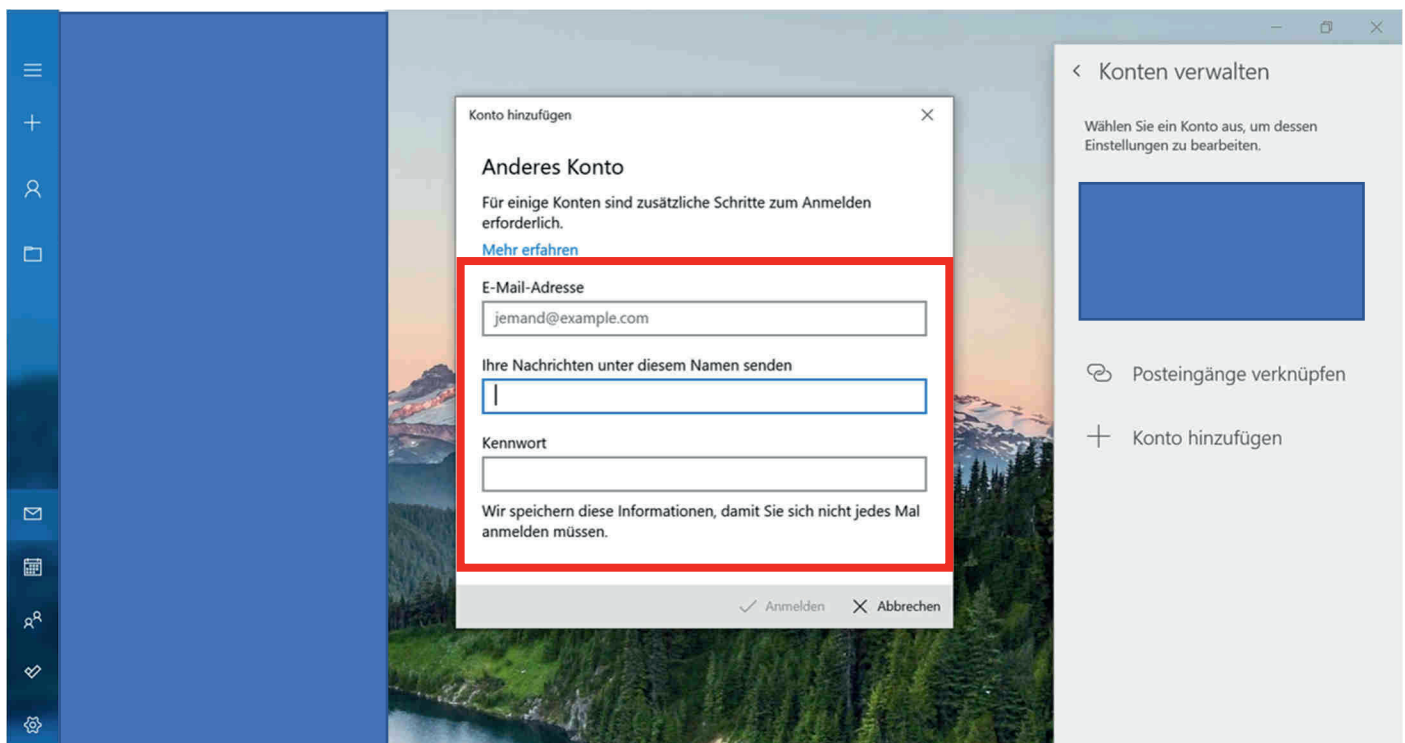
Konto hinzufügen

Anderes Konto

Für einige Konten sind zusätzliche Schritte zum Anmelden erforderlich.

Mehr erfahren

E-Mail-Adresse

jemand@example.com

Ihre Nachrichten unter diesem Namen senden

Kennwort

Wir speichern diese Informationen, damit Sie sich nicht jedes Mal anmelden müssen.

Anmelden Abbrechen

Konten verwalten

Wählen Sie ein Konto aus, um dessen Einstellungen zu bearbeiten.

Posteingänge verknüpfen

Konto hinzufügen